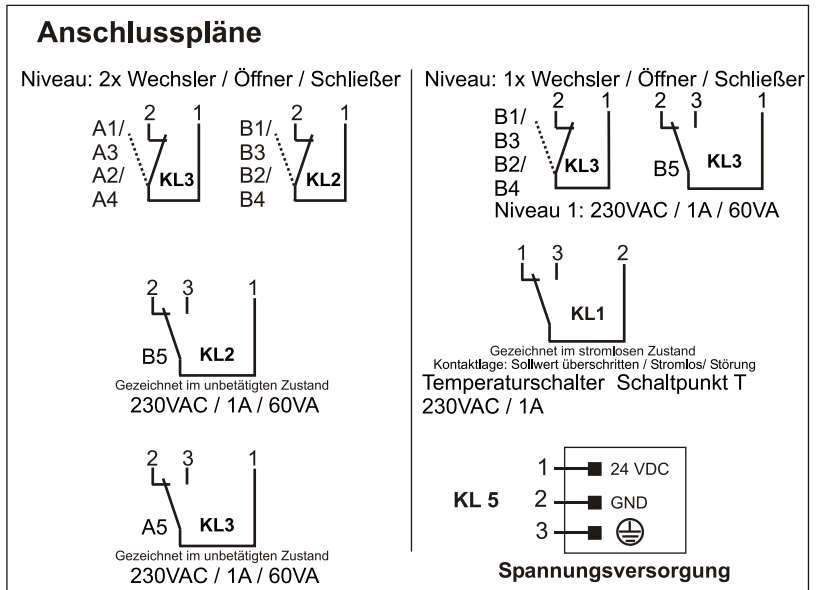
Anschlusspläne

Niveau: 2x Wechsler / Öffner / Schließer

2 1
A1/ A3 A2/ A4
KL3

2 1
B1/ B3 B2/ B4
KL2

2 3 1
B5 KL2
Gezeichnet im unbetätigten Zustand
230VAC / 1A / 60VA

2 3 1
A5 KL3
Gezeichnet im unbetätigten Zustand
230VAC / 1A / 60VA

Niveau: 1x Wechsler / Öffner / Schließer

2 1
B1/ B3 B2/ B4
KL3

2 3 1
B5 KL3
Niveau 1: 230VAC / 1A / 60VA

1 3 2
KL1
Gezeichnet im stromlosen Zustand
Kontaktlage: Sollwert überschritten / Stromlos/ Störung
Temperaturschalter Schaltpunkt T
230VAC / 1A

KL 5
1 24 VDC
2 GND
3

Spannungsversorgung